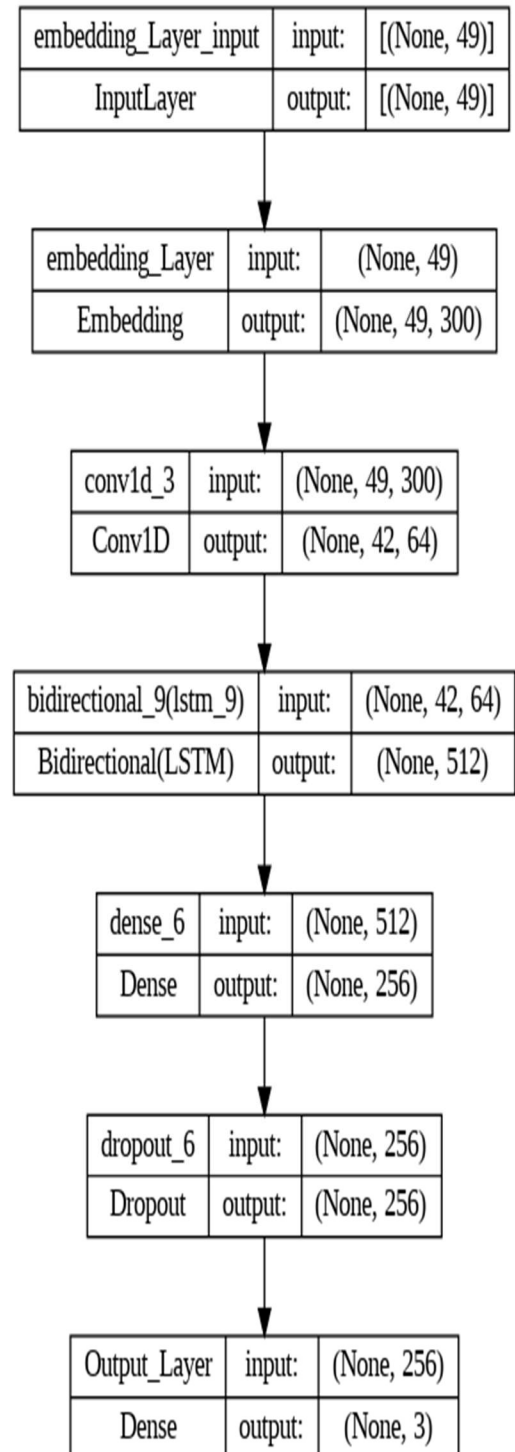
| embedding_Layer_input | input: | [(None, 49)] |
|---|---|---|
| InputLayer | output: | [(None, 49)] |

| embedding_Layer | input: | (None, 49) |
|---|---|---|
| Embedding | output: | (None, 49, 300) |

| conv1d_3 | input: | (None, 49, 300) |
|---|---|---|
| Conv1D | output: | (None, 42, 64) |

| bidirectional_9(lstm_9) | input: | (None, 42, 64) |
|---|---|---|
| Bidirectional(LSTM) | output: | (None, 512) |

| dense_6 | input: | (None, 512) |
|---|---|---|
| Dense | output: | (None, 256) |

| dropout_6 | input: | (None, 256) |
|---|---|---|
| Dropout | output: | (None, 256) |

| Output_Layer | input: | (None, 256) |
|---|---|---|
| Dense | output: | (None, 3) |